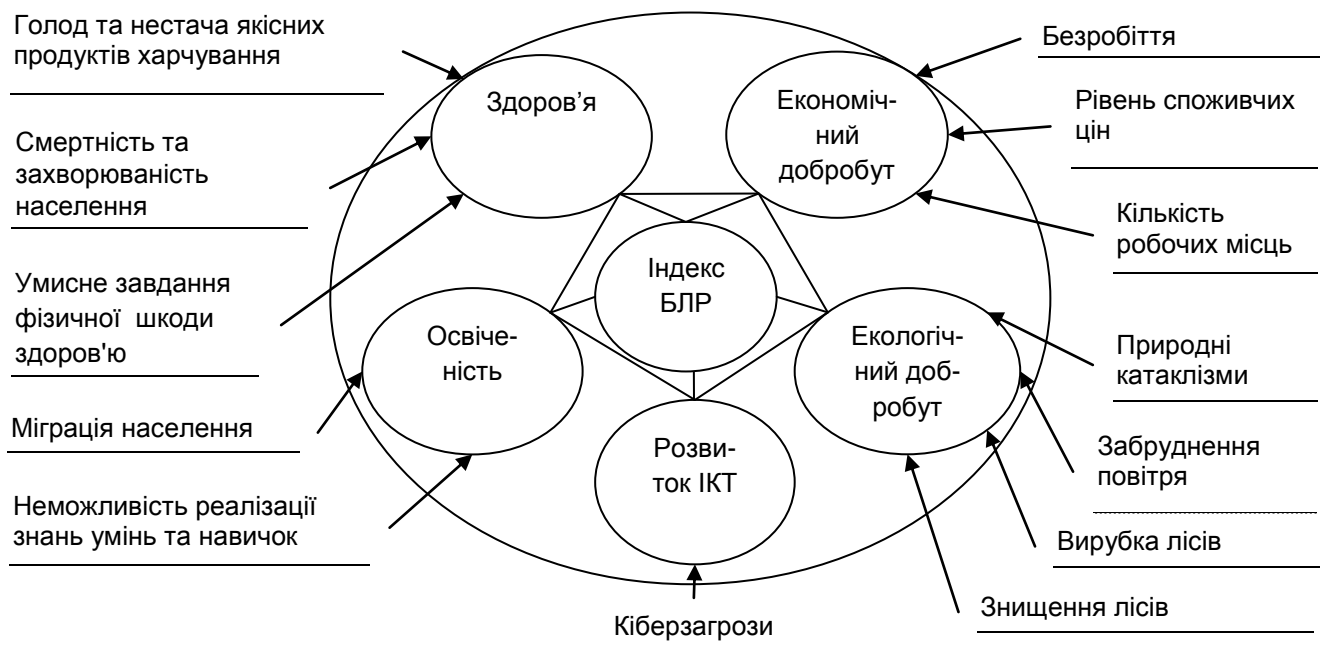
Голод та нестача якісних продуктів харчування

Здоров’я

Економічний добробут

Безробіття

Рівень споживчих цін

Смертність та захворюваність населення

Кількість робочих місць

Індекс БЛР

Умисне завдання фізичної шкоди здоров'ю

Освіченість

Екологічний добробут

Природні катаклізми

Міграція населення

Розвиток ІКТ

Забруднення повітря

Неможливість реалізації знань умінь та навичок

Вирубка лісів

Знищення лісів

Кіберзагрози